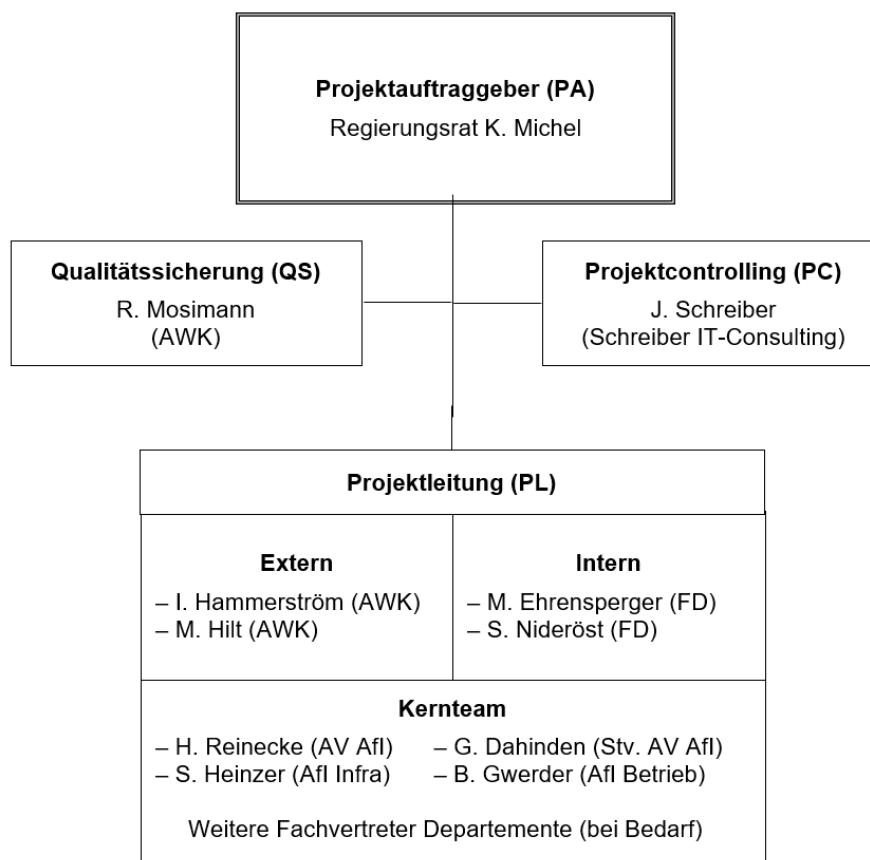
Projektauftraggeber (PA)
Regierungsrat K. Michel

Qualitätssicherung (QS)
R. Mosimann
(AWK)

Projektcontrolling (PC)
J. Schreiber
(Schreiber IT-Consulting)

Projektleitung (PL)

Extern
– I. Hammerström (AWK)
– M. Hilt (AWK)

Intern
– M. Ehrensperger (FD)
– S. Nideröst (FD)

Kernteam
– H. Reinecke (AV AfI)
– S. Heinzer (AfI Infra)
– G. Dahinden (Stv. AV AfI)
– B. Gwerder (AfI Betrieb)

Weitere Fachvertreter Departemente (bei Bedarf)